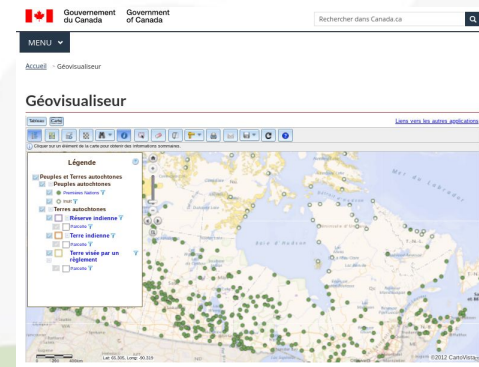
Gouvernement du Canada Government of Canada

Rechercher dans Canada.ca

MENU

Accueil > Géovisualiseur

Géovisualiseur

Tableau Carte

Liens vers les autres applications

Cliquer sur un élément de la carte pour obtenir des informations sommaires.

Légende

Peuples et Terres autochtones

Peuples autochtones

Premières Nations

Inuit

Terres autochtones

Réserve indienne

Parcelle

Terre indienne

Parcelle

Terre visée par un règlement

Parcelle

Mer du Labrador

Lat: 60.300, Long: -90.319

©2012 CartoVista